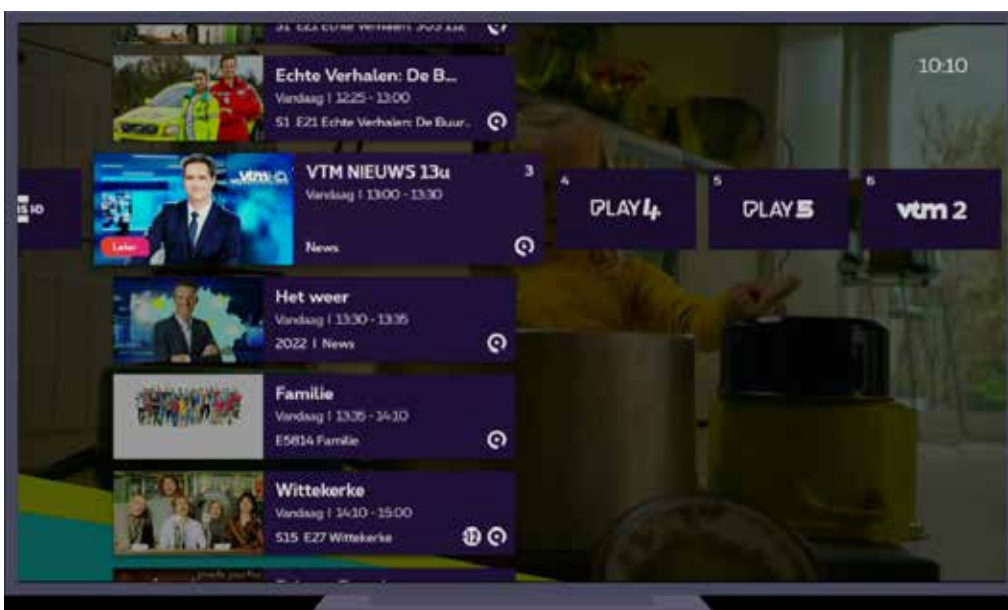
S1 E21 Echte Verhalen: De B...

Echte Verhalen: De B...
Vandaag | 12:25 - 13:00
S1 E21 Echte Verhalen: De Buur...

10:10

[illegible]

VTM NIEUWS 13u
Vandaag | 13:00 - 13:30
Later
News

3

4
PLAY4

5
PLAY5

6
vtm 2

Het weer
Vandaag | 13:30 - 13:35
2022 | News

Familie
Vandaag | 13:35 - 14:10
E5814 Familie

Wittekerke
Vandaag | 14:10 - 15:00
S15 E27 Wittekerke
12